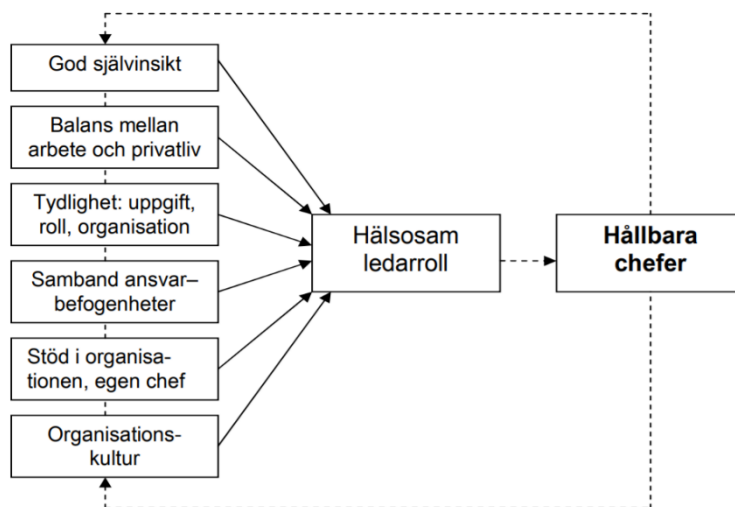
God självinsikt

Balans mellan arbete och privatliv

Tydlighet: uppgift, roll, organisation

Samband ansvar–befogenheter

Stöd i organisationen, egen chef

Organisationskultur

Hälsosam ledarroll

Hållbara chefer